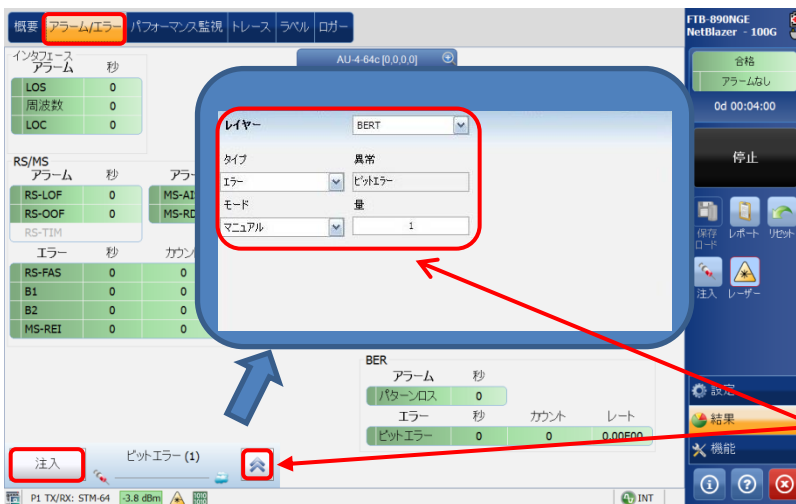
概要 アラーム/エラー パフォーマンス監視 トレース ラベル ロガー

FTB-890NGE NetBlazer - 100G

合格
アラームなし
0d 00:04:00

停止

保存 ロード レポート リセット
注入 レーザー

AU-4-64c [0,0,0,0]

インタフェース
| アラーム | 秒 |
|---|---|
| LOS | 0 |
| 周波数 | 0 |
| LOC | 0 |

RS/MS
| アラーム | 秒 | アラ |
|---|---|---|
| RS-LOF | 0 | MS-AI |
| RS-OOF | 0 | MS-RD |
| RS-TIM | | |

| エラー | 秒 | カウン |
|---|---|---|
| RS-FAS | 0 | 0 |
| B1 | 0 | 0 |
| B2 | 0 | 0 |
| MS-REI | 0 | 0 |

レイヤー BERT
タイプ 異常
エラー ビットエラー
モード 量
マニュアル 1

BER
| アラーム | 秒 | | |
|---|---|---|---|
| パターンロス | 0 | | |
| エラー | 秒 | カウント | レート |
| ビットエラー | 0 | 0 | 0.00E00 |

注入
ビットエラー (1)

設定
結果
機能

P1 TX/RX: STM-64 -3.8 dBm INT